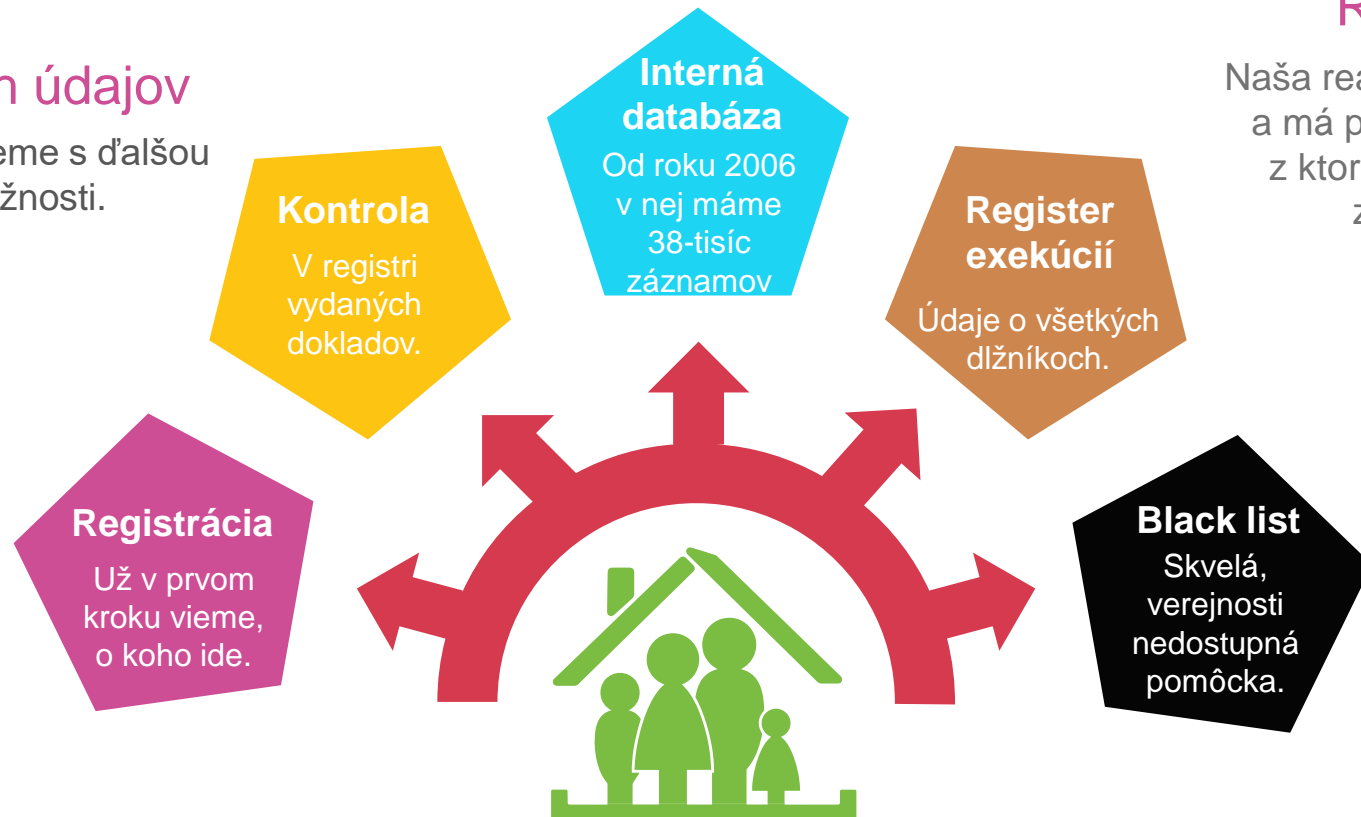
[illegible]n údajov
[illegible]eme s ďalšou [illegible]žnosti.

Interná databáza
Od roku 2006 v nej máme 38-tisíc záznamov

Kontrola
V registri vydaných dokladov.

Register exekúcií
Údaje o všetkých dlžníkoch.

Registrácia
Už v prvom kroku vieme, o koho ide.

Black list
Skvelá, verejnosti nedostupná pomôcka.

R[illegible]
Naša rea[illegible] a má p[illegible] z ktor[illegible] z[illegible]